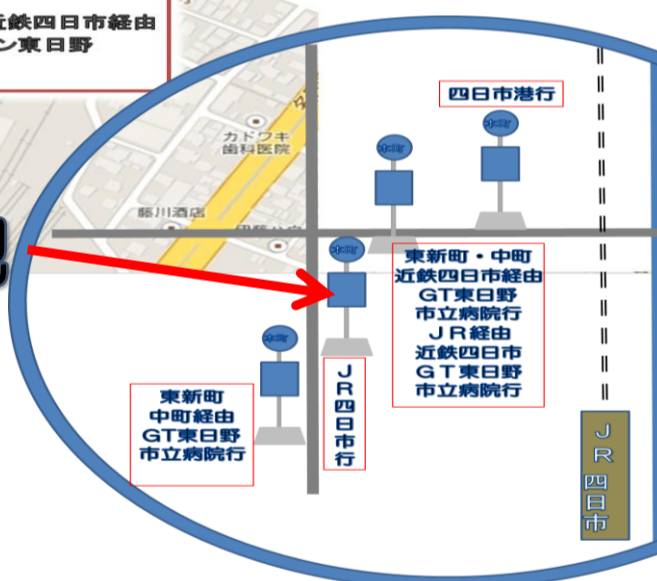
近鉄四日市経由
ン東日野

四日市港行

カドワキ
歯科医院

飯川酒店

東新町・中町
近鉄四日市経由
GT東日野
市立病院行
ＪＲ経由
近鉄四日市
ＧＴ東日野
市立病院行

東新町
中町経由
GT東日野
市立病院行

ＪＲ四日市行

ＪＲ四日市